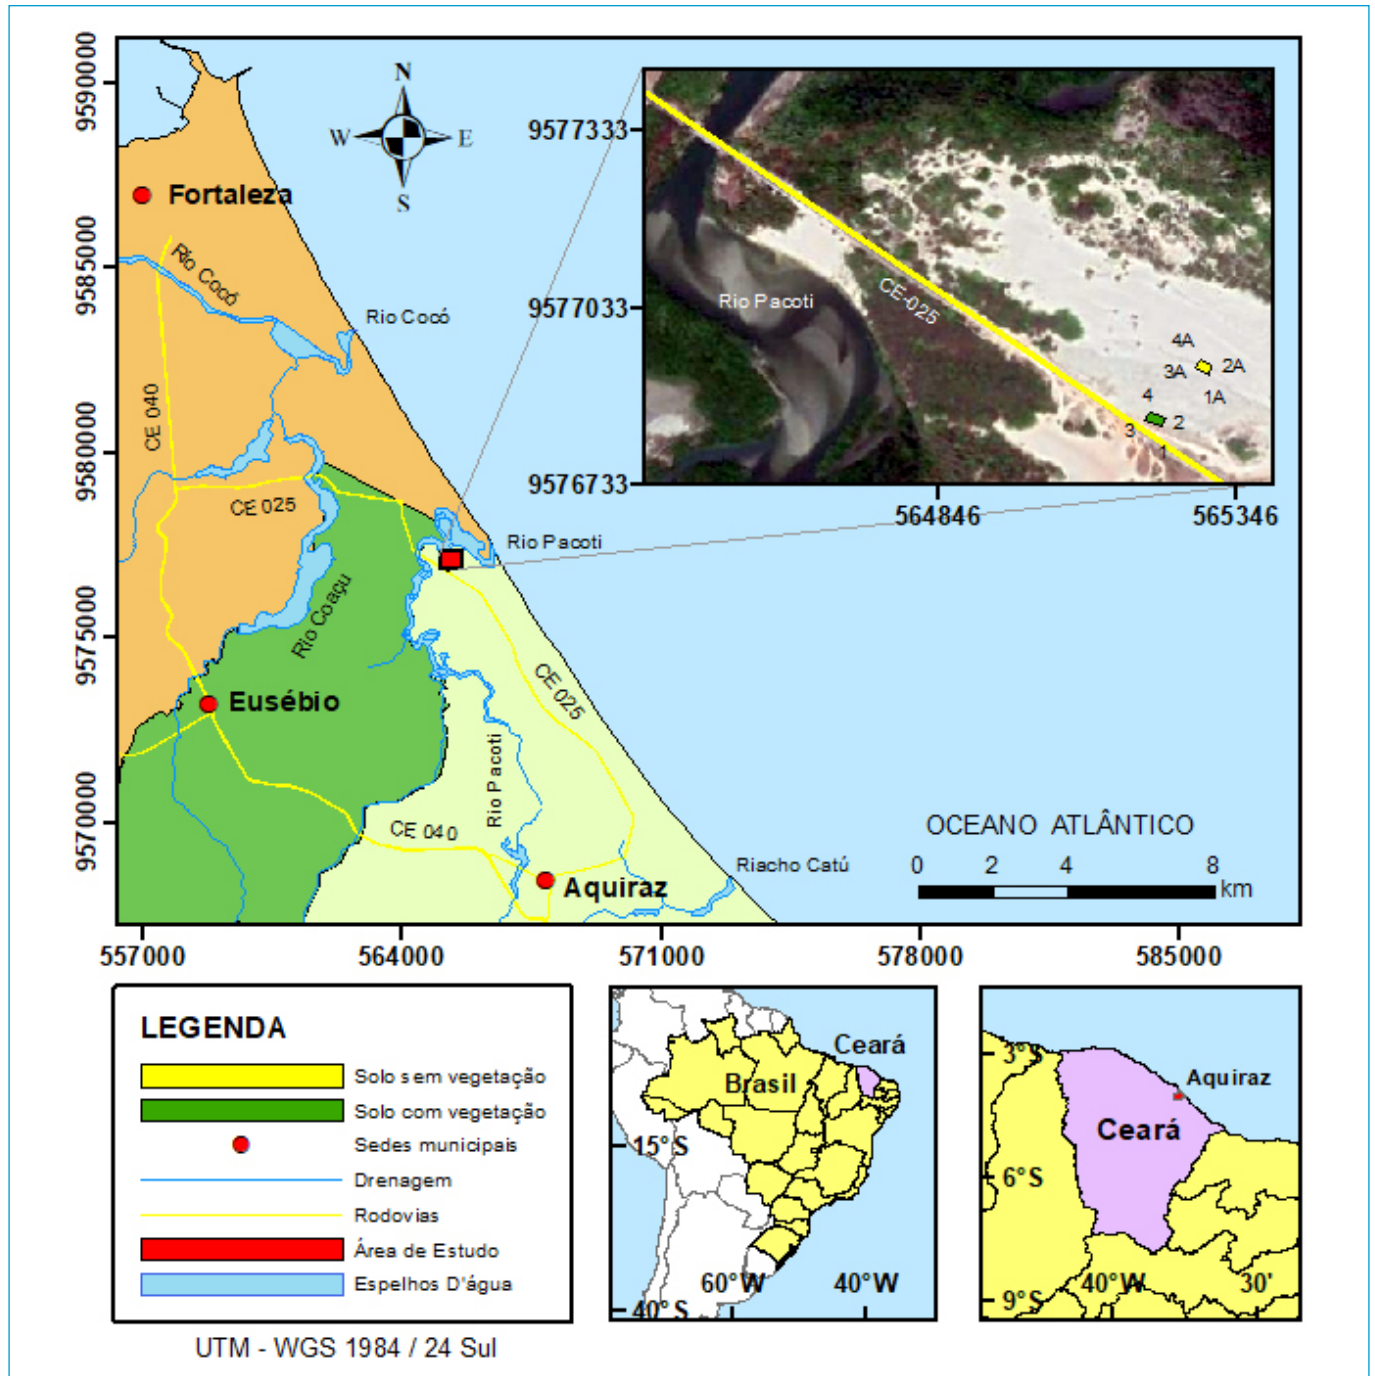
9590000
9585000
9580000
9575000
9570000

N
W
E
S

Fortaleza
Rio Cocó
Rio Cocó
CE 040
CE 025
Rio Coaçu
Eusébio
Rio Pacoti
CE 025
CE 040
Rio Pacoti
Aquiraz
Riacho Catú

9577333
9577033
9576733
Rio Pacoti
CE-025
4A
3A
2A
1A
4
2
3
1
564846
565346

OCEANO ATLÂNTICO
0 2 4 8 km

557000 564000 571000 578000 585000

LEGENDA
Solo sem vegetação
Solo com vegetação
Sedes municipais
Drenagem
Rodovias
Área de Estudo
Espelhos D'água

UTM - WGS 1984 / 24 Sul

Ceará
Brasil
15°S
60°W
40°W
40°S

3°S
Aquiraz
Ceará
6°S
9°S
40°W
30'